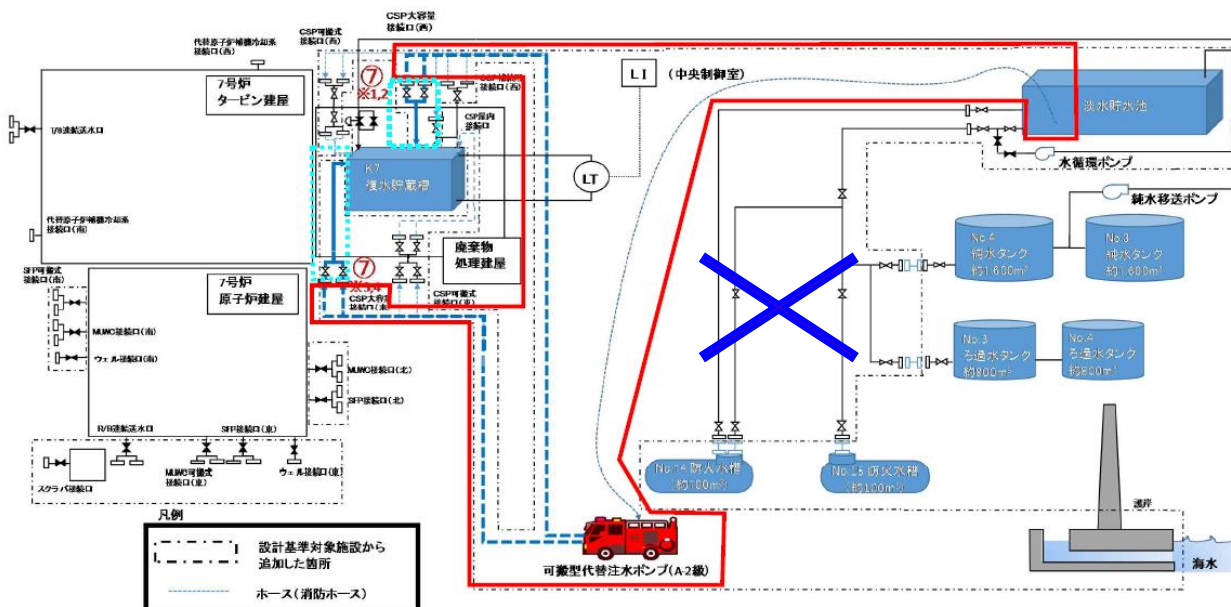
CSP大容量
接続口(西)

代替原子炉補機冷却系
接続口(西)

CSP可搬式
接続口(西)

⑦
※1,2

CSP補給水
接続口(西)

CSP屋内
接続口

7号炉
タービン建屋

1/8連結送水口

代替原子炉補機冷却系
接続口(南)

K7
復水貯蔵槽

LT

L I (中央制御室)

淡水貯水池

水循環ポンプ

純水移送ポンプ

廃棄物
処理建屋

⑦
※3,4

CSP大容量
接続口(東)

CSP可搬式
接続口(東)

SFP可搬式
接続口(南)

7号炉
原子炉建屋

MUWC接続口(南)

ウェル接続口(南)

MUWC接続口(北)

SFP接続口(北)

R/B連結送水口

SFP接続口(東)

MUWC可搬式
接続口(東)

ウェル接続口(東)

スクラバ接続口

No.4
純水タンク
約1,600m³

No.3
純水タンク
約1,600m³

No.3
ろ過水タンク
約900m³

No.4
ろ過水タンク
約900m³

No.14 防火水槽
(約100m³)

No.15 防火水槽
(約100m³)

護岸

海水

可搬型代替注水ポンプ(A-2級)

凡例

設計基準対象施設から
追加した箇所

ホース(消防ホース)